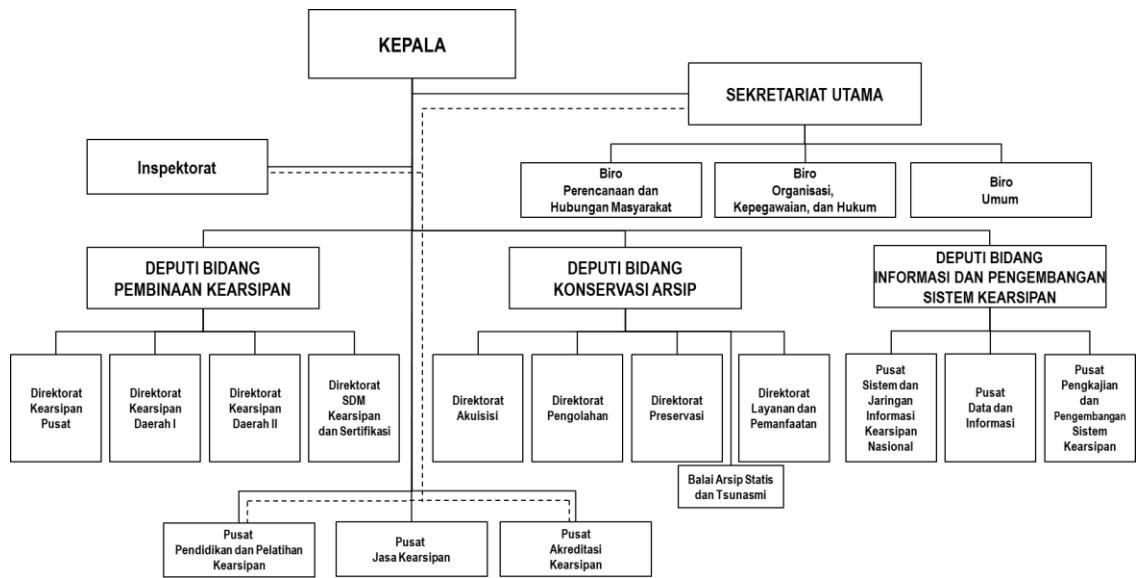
KEPALA

SEKRETARIAT UTAMA

Inspektorat

Biro Perencanaan dan Hubungan Masyarakat

Biro Organisasi, Kepegawaian, dan Hukum

Biro Umum

DEPUTI BIDANG PEMBINAAN KEARSIPAN

DEPUTI BIDANG KONSERVASI ARSIP

DEPUTI BIDANG INFORMASI DAN PENGEMBANGAN SISTEM KEARSIPAN

Direktorat Kearsipan Pusat

Direktorat Kearsipan Daerah I

Direktorat Kearsipan Daerah II

Direktorat SDM Kearsipan dan Sertifikasi

Direktorat Akuisisi

Direktorat Pengolahan

Direktorat Preservasi

Direktorat Layanan dan Pemanfaatan

Balai Arsip Statis dan Tsunasmi

Pusat Sistem dan Jaringan Informasi Kearsipan Nasional

Pusat Data dan Informasi

Pusat Pengkajian dan Pengembangan Sistem Kearsipan

Pusat Pendidikan dan Pelatihan Kearsipan

Pusat Jasa Kearsipan

Pusat Akreditasi Kearsipan